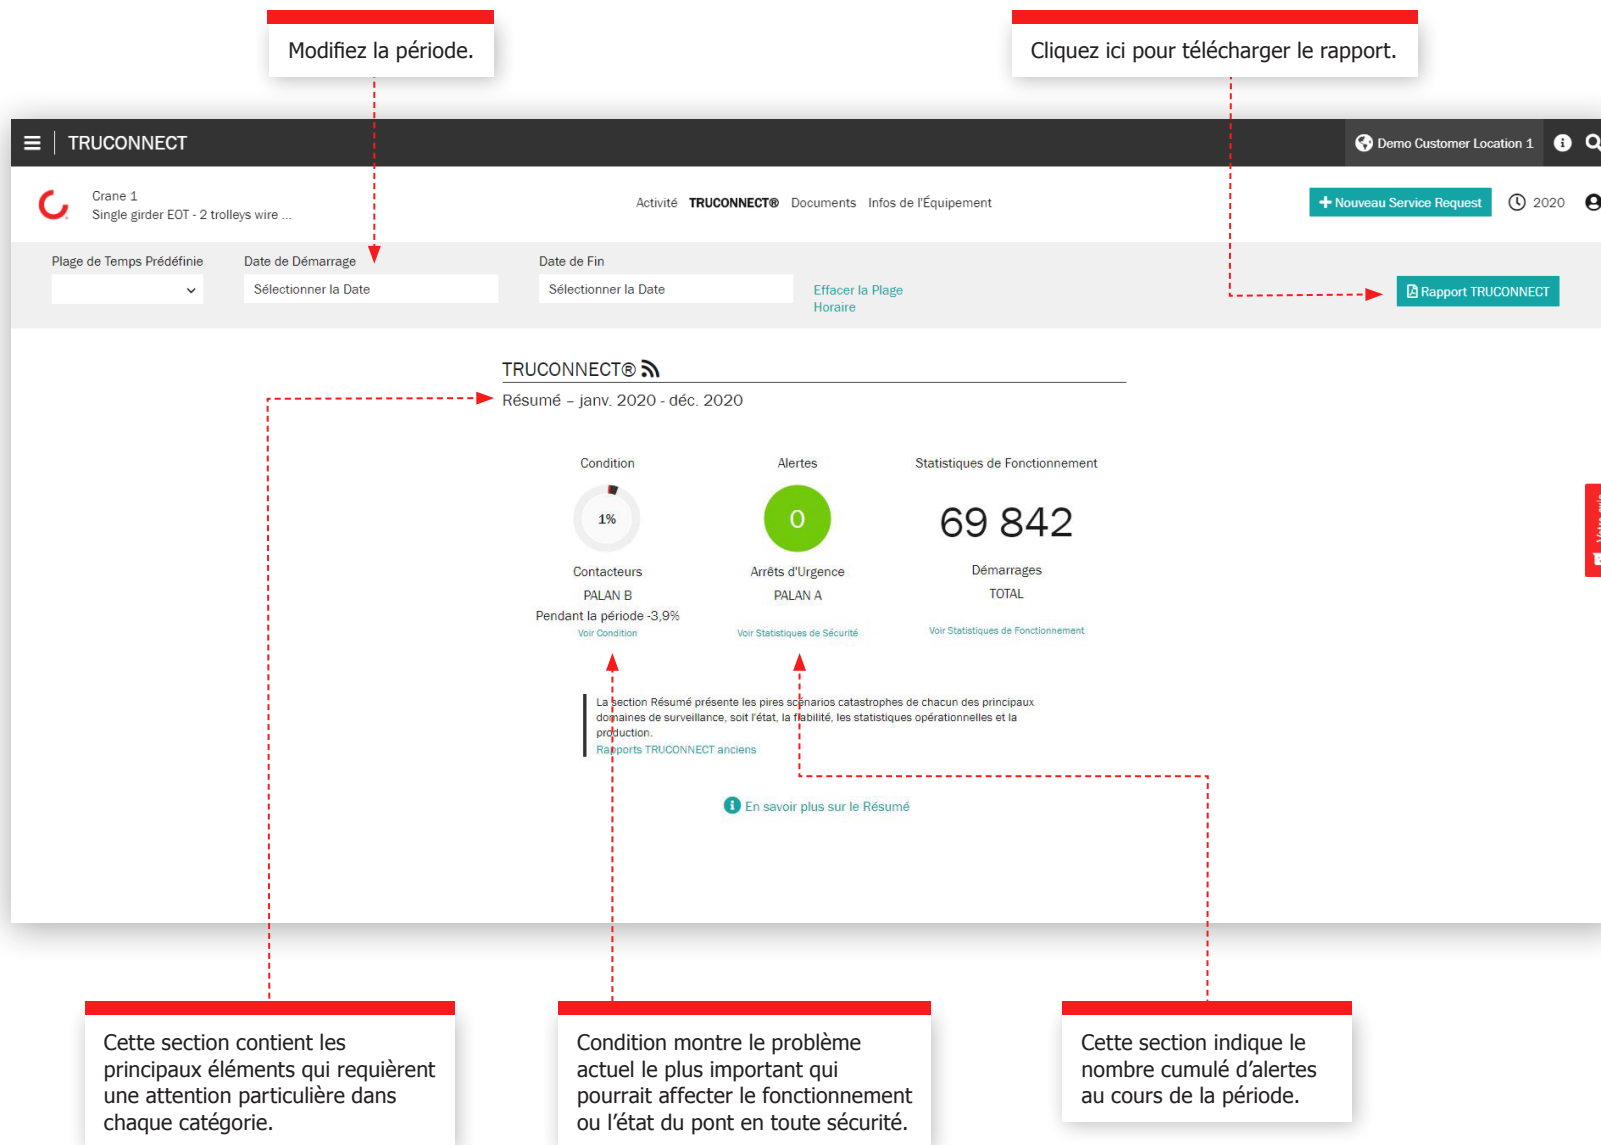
Modifiez la période.

Cliquez ici pour télécharger le rapport.

TRUCONNECT

Demo Customer Location 1

Crane 1
Single girder EOT - 2 trolleys wire ...

Activité TRUCONNECT® Documents Infos de l'Équipement

+ Nouveau Service Request

2020

Plage de Temps Prédéfinie

Date de Démarrage
Sélectionner la Date

Date de Fin
Sélectionner la Date

Effacer la Plage Horaire

Rapport TRUCONNECT

TRUCONNECT®

Résumé – janv. 2020 - déc. 2020

Condition
1%
Contacteurs
PALAN B
Pendant la période -3,9%
Voir Condition

Alertes
0
Arrêts d'Urgence
PALAN A
Voir Statistiques de Sécurité

Statistiques de Fonctionnement
69 842
Démarrages
TOTAL
Voir Statistiques de Fonctionnement

La section Résumé présente les pires scénarios catastrophes de chacun des principaux domaines de surveillance, soit l'état, la fiabilité, les statistiques opérationnelles et la production.
Rapports TRUCONNECT anciens

En savoir plus sur le Résumé

Cette section contient les principaux éléments qui requièrent une attention particulière dans chaque catégorie.

Condition montre le problème actuel le plus important qui pourrait affecter le fonctionnement ou l'état du pont en toute sécurité.

Cette section indique le nombre cumulé d'alertes au cours de la période.